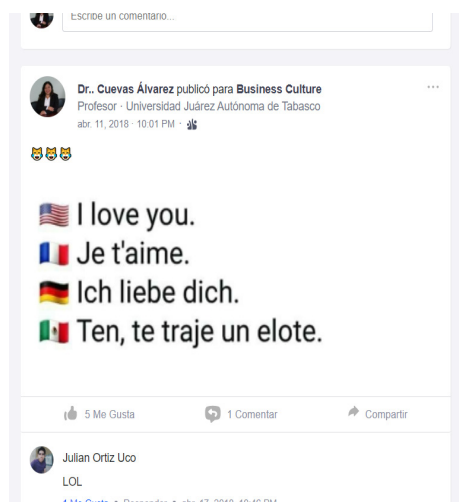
Escribe un comentario...

Dr.. Cuevas Álvarez publicó para Business Culture
Profesor · Universidad Juárez Autónoma de Tabasco
abr. 11, 2018 · 10:01 PM ·

😹😹😹

🇺🇸 I love you.
🇫🇷 Je t'aime.
🇩🇪 Ich liebe dich.
🇲🇽 Ten, te traje un elote.

5 Me Gusta
1 Comentar
Compartir

Julian Ortiz Uco
LOL
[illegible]